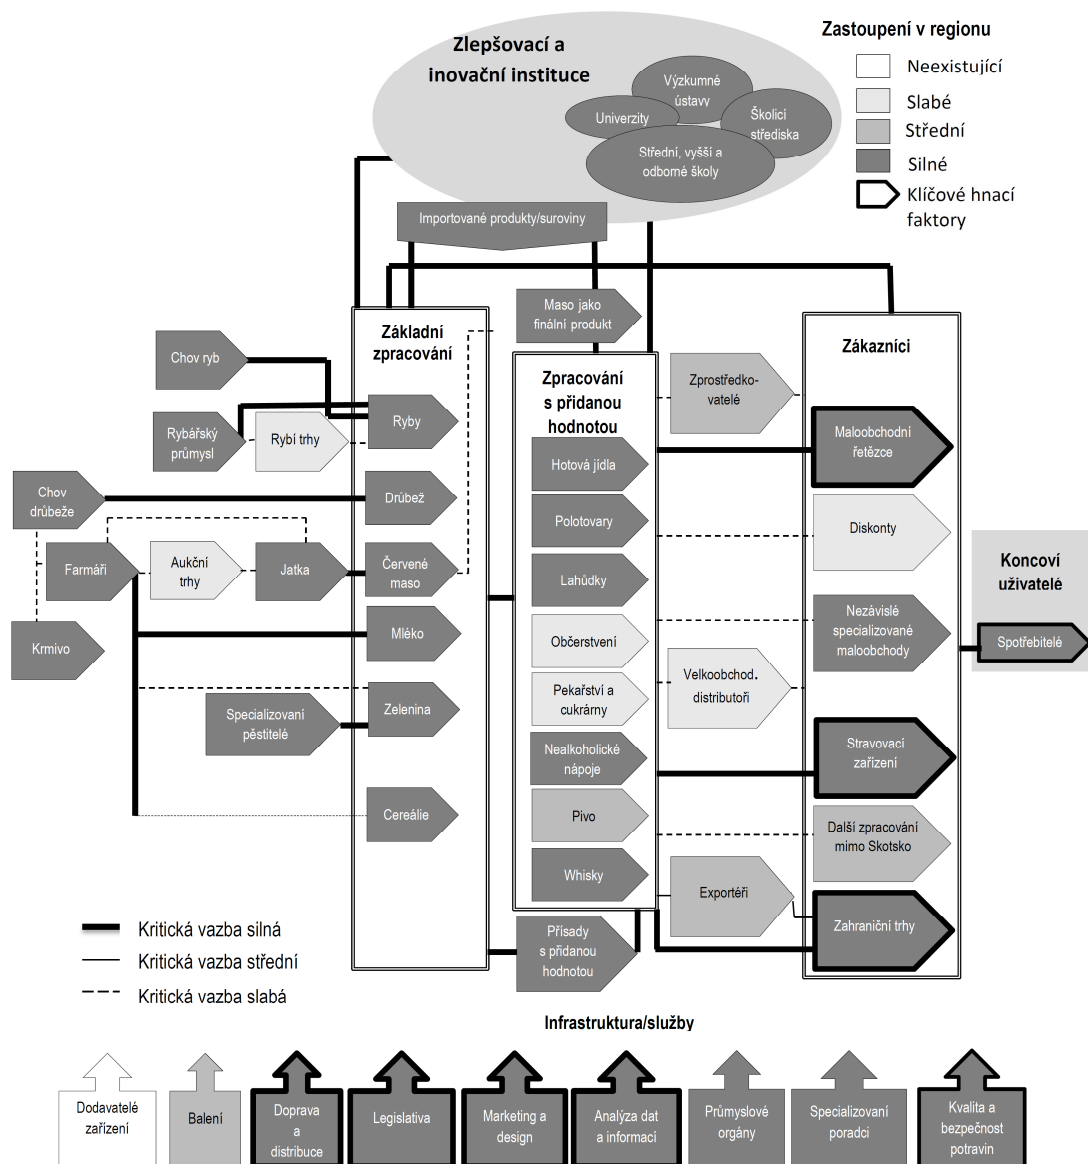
Zlepšovací a inovační instituce

Výzkumné ústavy

Univerzity

Školicí střediska

Střední, vyšší a odborné školy

Zastoupení v regionu

Neexistující

Slabé

Střední

Silné

Klíčové hnací faktory

Importované produkty/suroviny

Maso jako finální produkt

Základní zpracování

Zpracování s přidanou hodnotou

Zprostředkovatelé

Zákazníci

Chov ryb

Rybářský průmysl

Rybí trhy

Ryby

Chov drůbeže

Drůbež

Farmáři

Aukční trhy

Jatka

Červené maso

Krmivo

Mléko

Specializovaní pěstitelé

Zelenina

Cereálie

Hotová jídla

Polotovary

Lahůdky

Občerstvení

Pekařství a cukrárny

Nealkoholické nápoje

Pivo

Whisky

Velkoobchod. distributoři

Exportéři

Maloobchodní řetězce

Diskonty

Nezávislé specializované maloobchody

Stravovací zařízení

Další zpracování mimo Skotsko

Zahraniční trhy

Koncoví uživatelé

Spotřebitelé

Přísady s přidanou hodnotou

Kritická vazba silná

Kritická vazba střední

Kritická vazba slabá

Infrastruktura/služby

Dodavatelé zařízení

Balení

Doprava a distribuce

Legislativa

Marketing a design

Analýza dat a informací

Průmyslové orgány

Specializovaní poradci

Kvalita a bezpečnost potravin